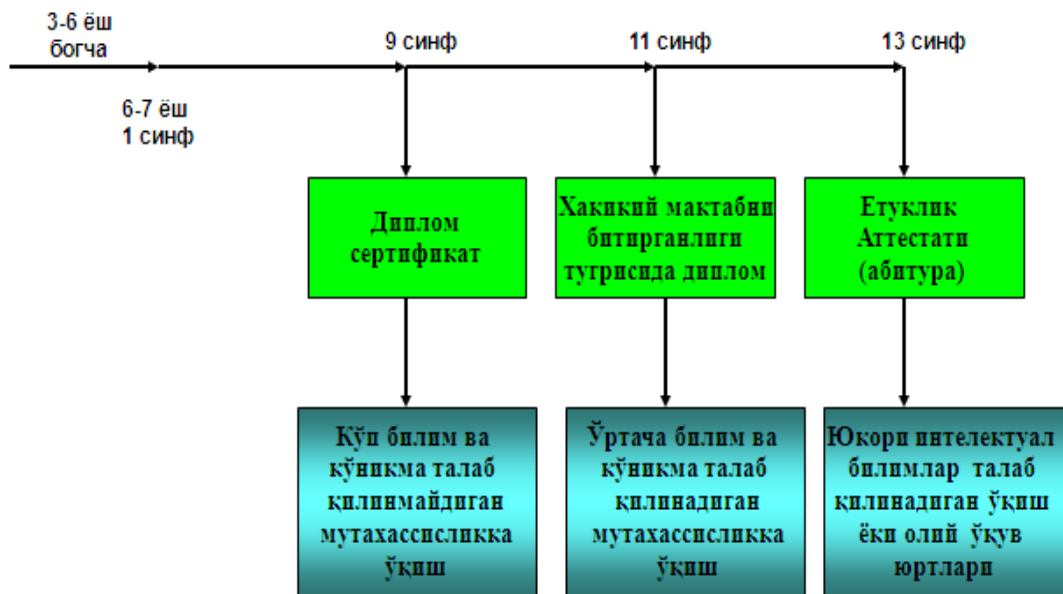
3-6 ёш богча

6-7 ёш
1 синф

9 синф

11 синф

13 синф

Диплом сертификат

Хакикий мактабни битирганлиги тугрисида диплом

Етуклик Аттестати (абитура)

Кўп билим ва кўникма талаб қилинмайдиган мутахассисликка ўқиш

Ўртача билим ва кўникма талаб қилинадиган мутахассисликка ўқиш

Юкори интелектуал билимлар талаб қилинадиган ўқиш ёки олий ўкув юртлари